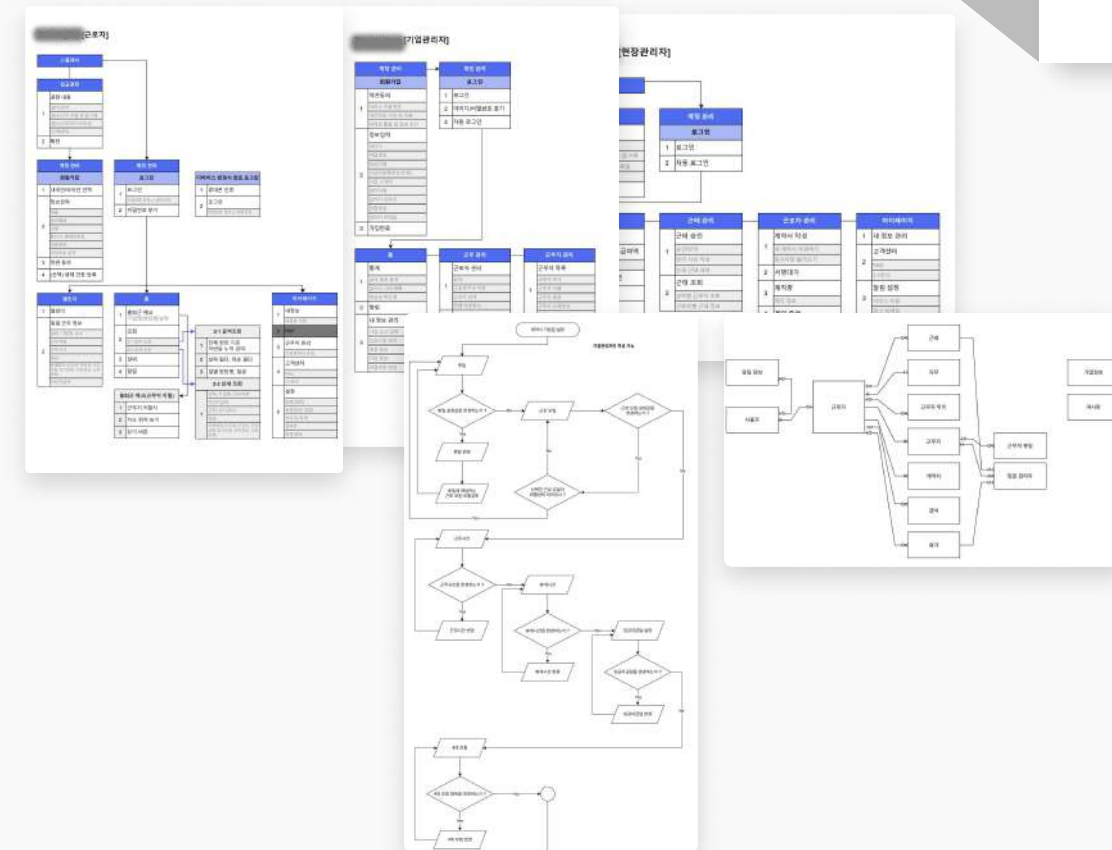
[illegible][근로자]

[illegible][기업관리자]

[현장관리자]

계정 관리

회원가입

로그인

1 로그인

2 아이디/비밀번호 찾기

3 자동 로그인

계정 관리

로그인

1 로그인

2 자동 로그인

근태 관리

근태 승인

근태 조회

근로자 관리

계약서 작성

서명대기

체결중

마이페이지

내 정보 관리

고객센터

환경 설정

홈

근로자 관리

근무지 관리

근태

직무

근무지 위치

근무지

계약서

급여

휴가

근로자 현장

현장 관리자

근로자

현장 정보

사용자

기업정보

회사원

1 계정 정보

2 로그인

3 아이디/비밀번호 찾기

4 자동 로그인

1 로그인

2 비밀번호 찾기

1 회원가입

2 로그인

3 회원 정보

4 탈퇴

1 홈

2 조회

3 알림

4 설정

마이페이지

1 내정보

2 고객센터

3 약관

4 설정

기업관리자 프로세스

홈

근로자

근무지

근태

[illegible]